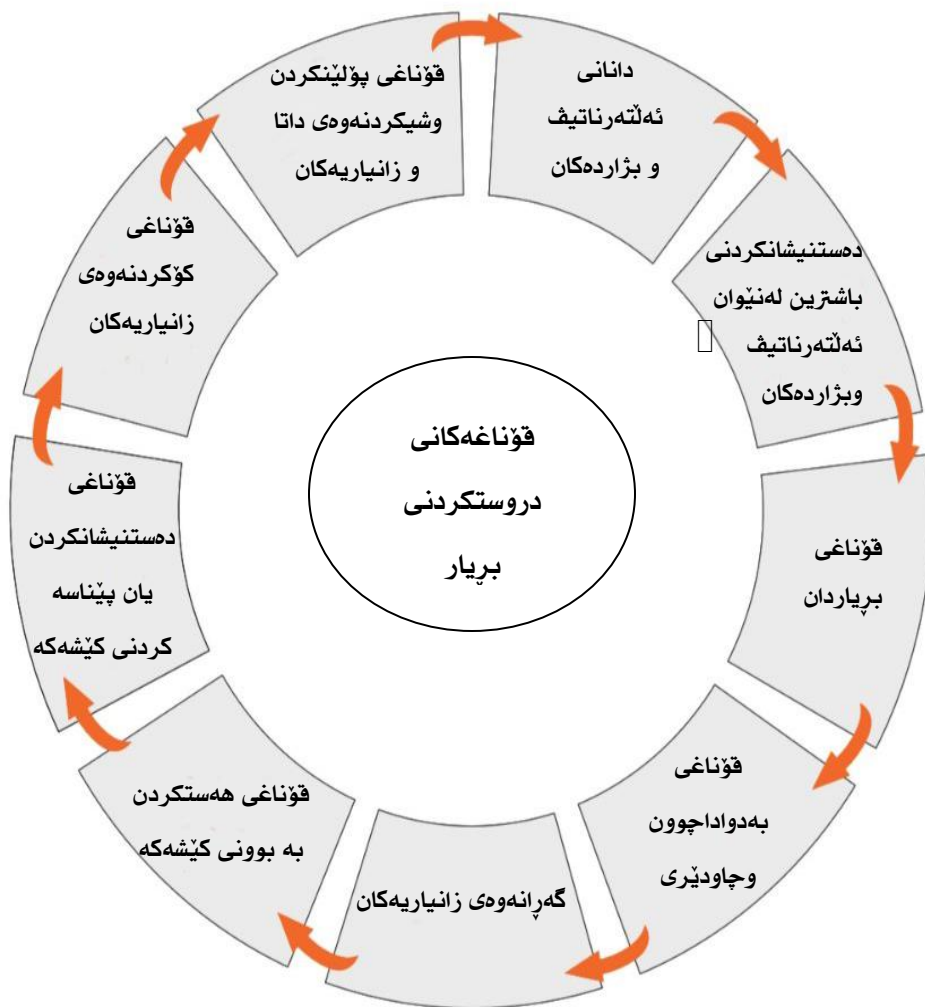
قۆناغەکانی
دروستکردنی
بڕیار

دانانی
ئەڵتەرناتیف
و بژاردەکان

دەستنیشانکردنی
باشترین لەنێوان
ئەڵتەرناتیف
وبژاردەکان

قۆناغی
بڕیاردان

قۆناغی
بەدواداچوون
وچاودێری

گەڕانەوەی زانیاریەکان

قۆناغی هەستکردن
بە بوونی کێشەکە

قۆناغی
دەستنیشانکردن
یان پێناسە
کردنی کێشەکە

قۆناغی
کۆکردنەوەی
زانیاریەکان

قۆناغی پۆلێنکردن
وشیکردنەوەی داتا
و زانیاریەکان